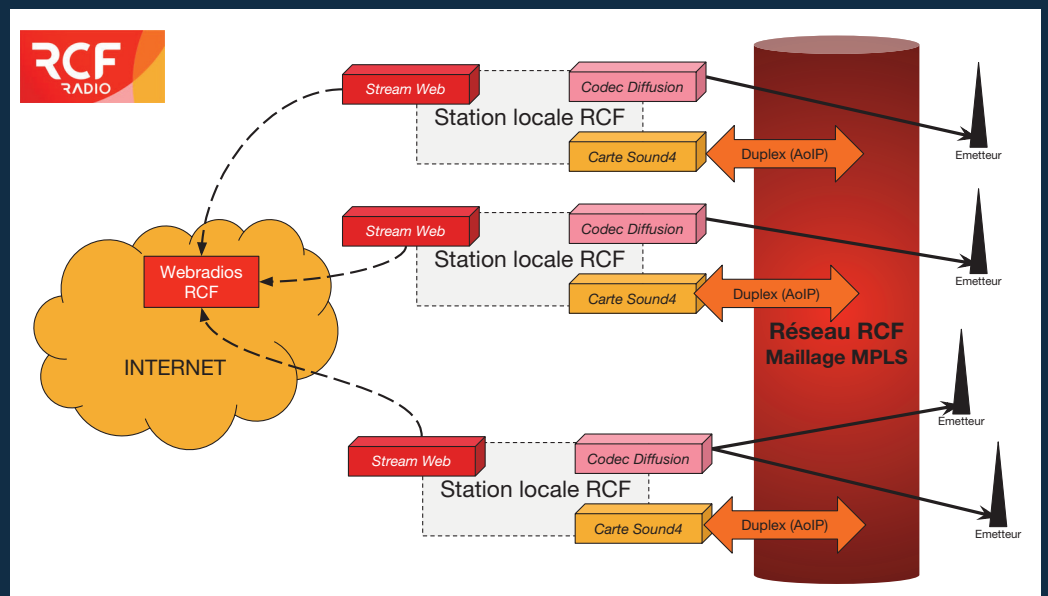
RCF RADIO

Stream Web
Codec Diffusion
Station locale RCF
Carte Sound4
Duplex (AoIP)
Emetteur

Stream Web
Codec Diffusion
Station locale RCF
Carte Sound4
Duplex (AoIP)
Emetteur

Webradios RCF

INTERNET

Réseau RCF
Maillage MPLS

Emetteur

Stream Web
Codec Diffusion
Station locale RCF
Carte Sound4
Duplex (AoIP)
Emetteur